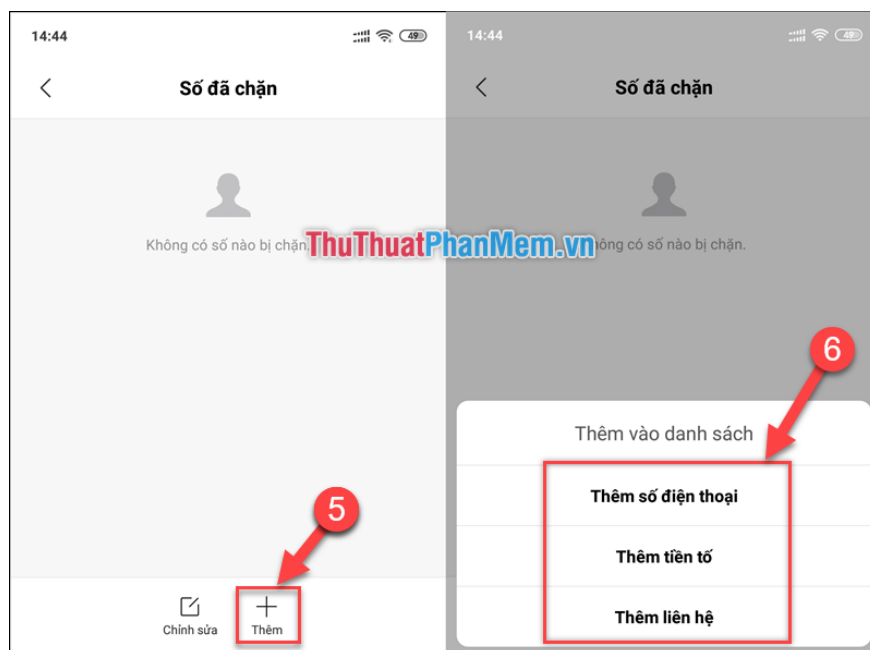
14:44

49

Số đã chặn

Không có số nào bị chặn.

ThuThuatPhanMem.vn

5

Chỉnh sửa

Thêm

14:44

49

Số đã chặn

Không có số nào bị chặn.

6

Thêm vào danh sách

Thêm số điện thoại

Thêm tiền tố

Thêm liên hệ